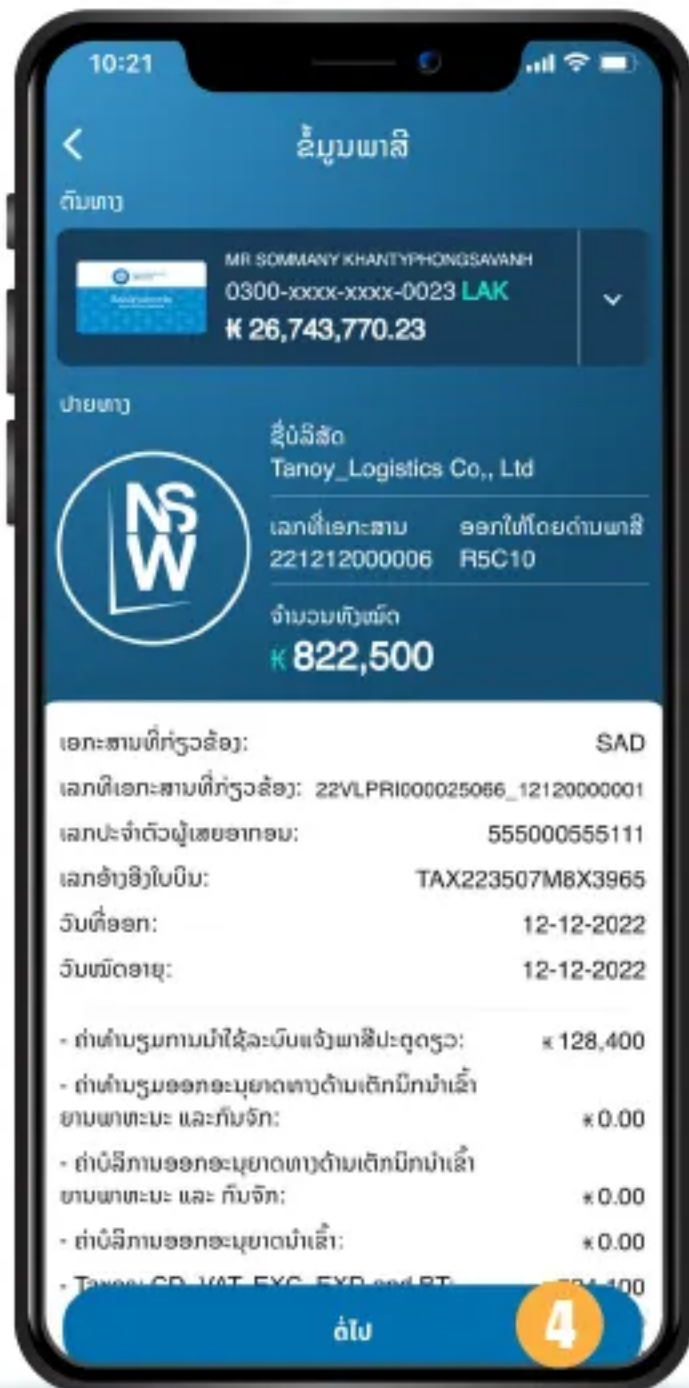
10:21

<

ຂໍ້ມູນພາສີ

ຕົ້ນທາງ

MR SOMMANY KHANTYPHONGSAVANH
0300-xxxx-xxxx-0023 LAK
₭ 26,743,770.23

ປາຍທາງ

NSW

ຊື່ບໍລິສັດ
Tanoy_Logistics Co,, Ltd

ເລກທີ່ເອກະສານ
221212000006

ອອກໃຫ້ໂດຍດ່ານພາສີ
R5C10

ຈຳນວນທັງໝົດ
₭ 822,500

ເອກະສານທີ່ກ່ຽວຂ້ອງ: SAD

ເລກທີເອກະສານທີ່ກ່ຽວຂ້ອງ: 22VLPRI000025066_12120000001

ເລກປະຈຳຕົວຜູ້ເສຍອາກອນ: 555000555111

ເລກອ້າງອີງໃບບິນ: TAX223507M8X3965

ວັນທີ່ອອກ: 12-12-2022

ວັນໝົດອາຍຸ: 12-12-2022

- ຄ່າທຳນຽມການນຳໃຊ້ລະບົບແຈ້ງພາສີປະຕູດຽວ: ₭ 128,400

- ຄ່າທຳນຽມອອກອະນຸຍາດທາງດ້ານເຕັກນິກນຳເຂົ້າ ຍານພາຫະນະ ແລະກົນຈັກ: ₭ 0.00

- ຄ່າບໍລິການອອກອະນຸຍາດທາງດ້ານເຕັກນິກນຳເຂົ້າ ຍານພາຫະນະ ແລະ ກົນຈັກ: ₭ 0.00

- ຄ່າບໍລິການອອກອະນຸຍາດນຳເຂົ້າ: ₭ 0.00

- T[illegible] CD, VAT, EXC, EXD and RT: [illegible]00

ຕໍ່ໄປ

4